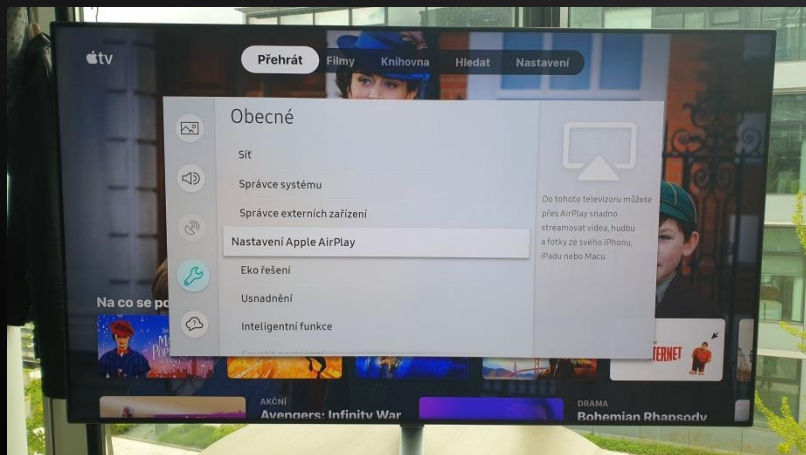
tv

Přehrát Filmy Knihovna Hledat Nastavení

Obecné

Síť

Správce systému

Správce externích zařízení

Nastavení Apple AirPlay

Eko řešení

Usnadnění

Inteligentní funkce

Do tohoto televizoru můžete přes AirPlay snadno streamovat videa, hudbu a fotky ze svého iPhonu, iPadu nebo Macu.

Na co se po

TERNET

AKČNÍ
Avengers: Infinity War

DRAMA
Bohemian Rhapsody